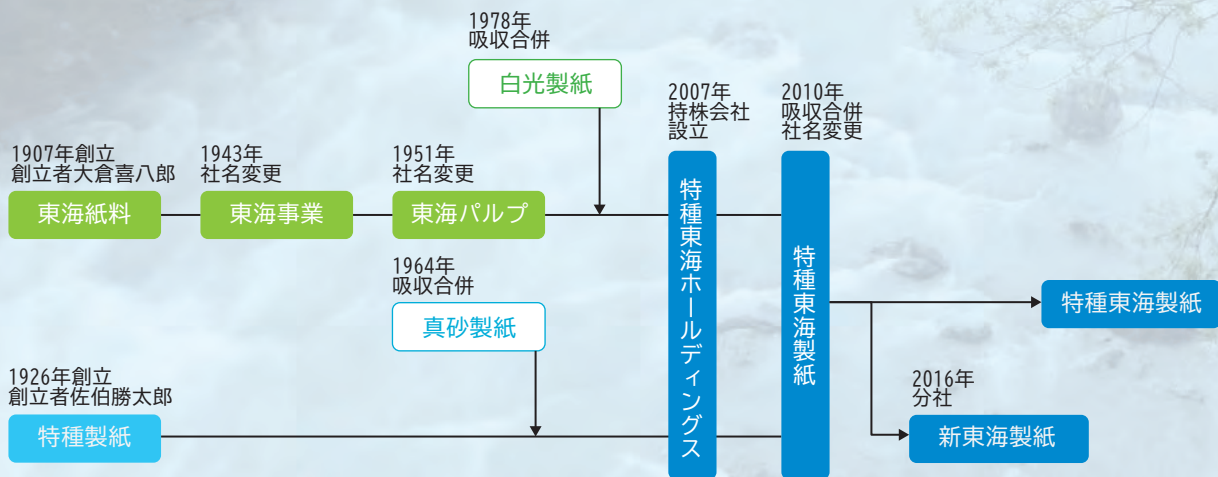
1978年
吸収合併

白光製紙

2007年
持株会社
設立

2010年
吸収合併
社名変更

1907年創立
創立者大倉喜八郎

東海紙料

1943年
社名変更

東海事業

1951年
社名変更

東海パルプ

特種東海ホールディングス

特種東海製紙

特種東海製紙

1964年
吸収合併

真砂製紙

1926年創立
創立者佐伯勝太郎

特種製紙

2016年
分社

新東海製紙